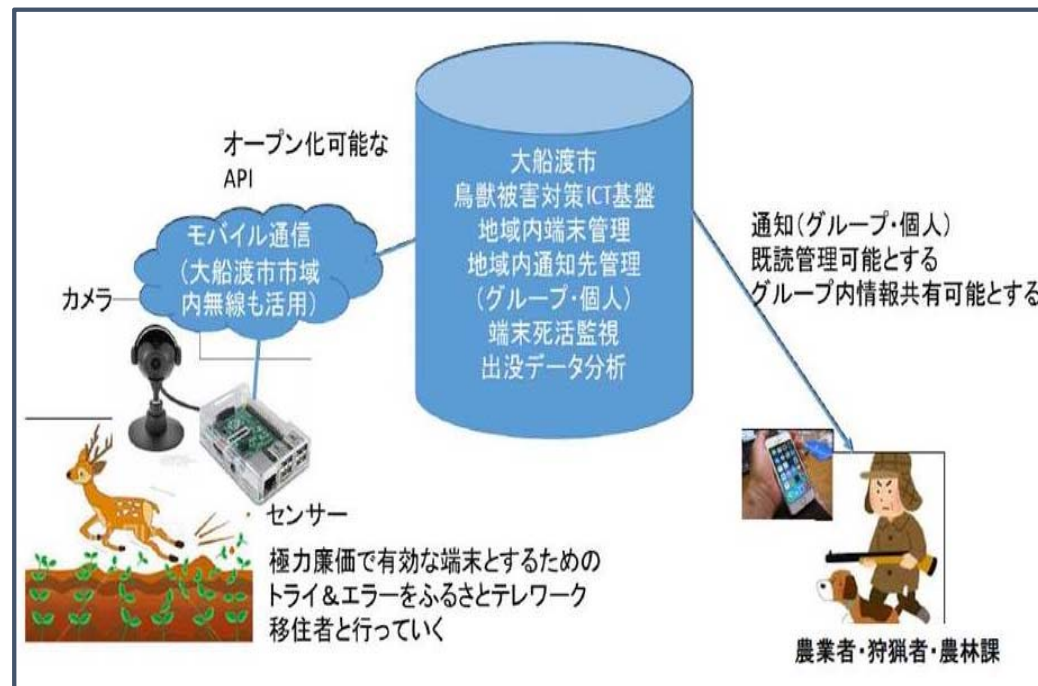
オープン化可能な
API

モバイル通信
（大船渡市市域内無線も活用）

カメラ

大船渡市
鳥獣被害対策ICT基盤
地域内端末管理
地域内通知先管理
（グループ・個人）
端末死活監視
出没データ分析

通知（グループ・個人）
既読管理可能とする
グループ内情報共有可能とする

センサー

極力廉価で有効な端末とするための
トライ＆エラーをふるさとテレワーク
移住者と行っていく

農業者・狩猟者・農林課